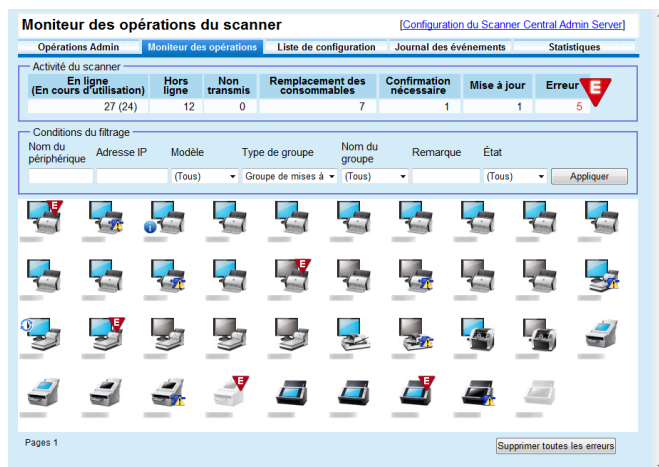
Moniteur des opérations du scanner

[Configuration du Scanner Central Admin Server]

Opérations Admin | Moniteur des opérations | Liste de configuration | Journal des événements | Statistiques

Activité du scanner

| En ligne (En cours d'utilisation) | Hors ligne | Non transmis | Remplacement des consommables | Confirmation nécessaire | Mise à jour | Erreur |
|---|---|---|---|---|---|---|
| 27 (24) | 12 | 0 | 7 | 1 | 1 | 5 |

E

Conditions du filtrage

Nom du périphérique | Adresse IP | Modèle | Type de groupe | Nom du groupe | Remarque | État

(Tous) | Groupe de mises à | (Tous) | (Tous) | Appliquer

E E E E E E

Pages 1

Supprimer toutes les erreurs